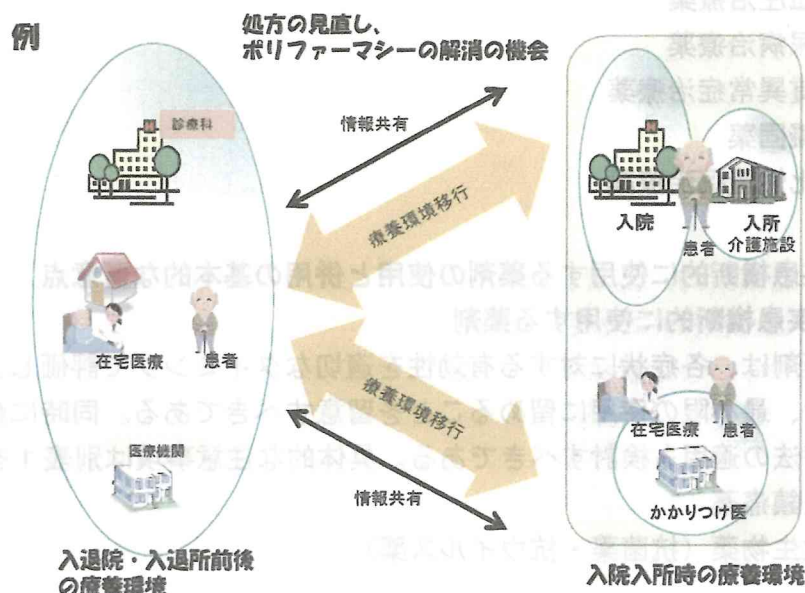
例

処方の見直し、
ポリファーマシーの解消の機会

診療科

情報共有

療養環境移行

入院

入所
介護施設

患者

在宅医療

患者

療養環境移行

医療機関

在宅医療

患者

情報共有

かかりつけ医

入退院・入退所前後
の療養環境

入院入所時の療養環境